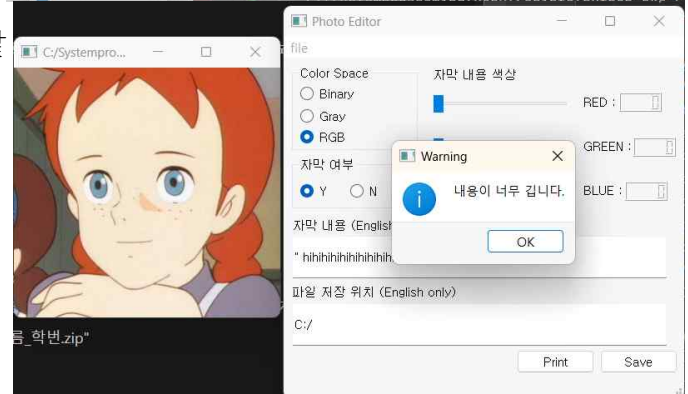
C:/Systempro...

Photo Editor

file

Color Space

Binary

Gray

RGB

자막 여부

Y

N

자막 내용 색상

RED :

GREEN :

BLUE :

Warning

내용이 너무 깁니다.

OK

자막 내용 (English

" hihihihihihihihihih

파일 저장 위치 (English only)

C:/

Print

Save

름_학번.zip"